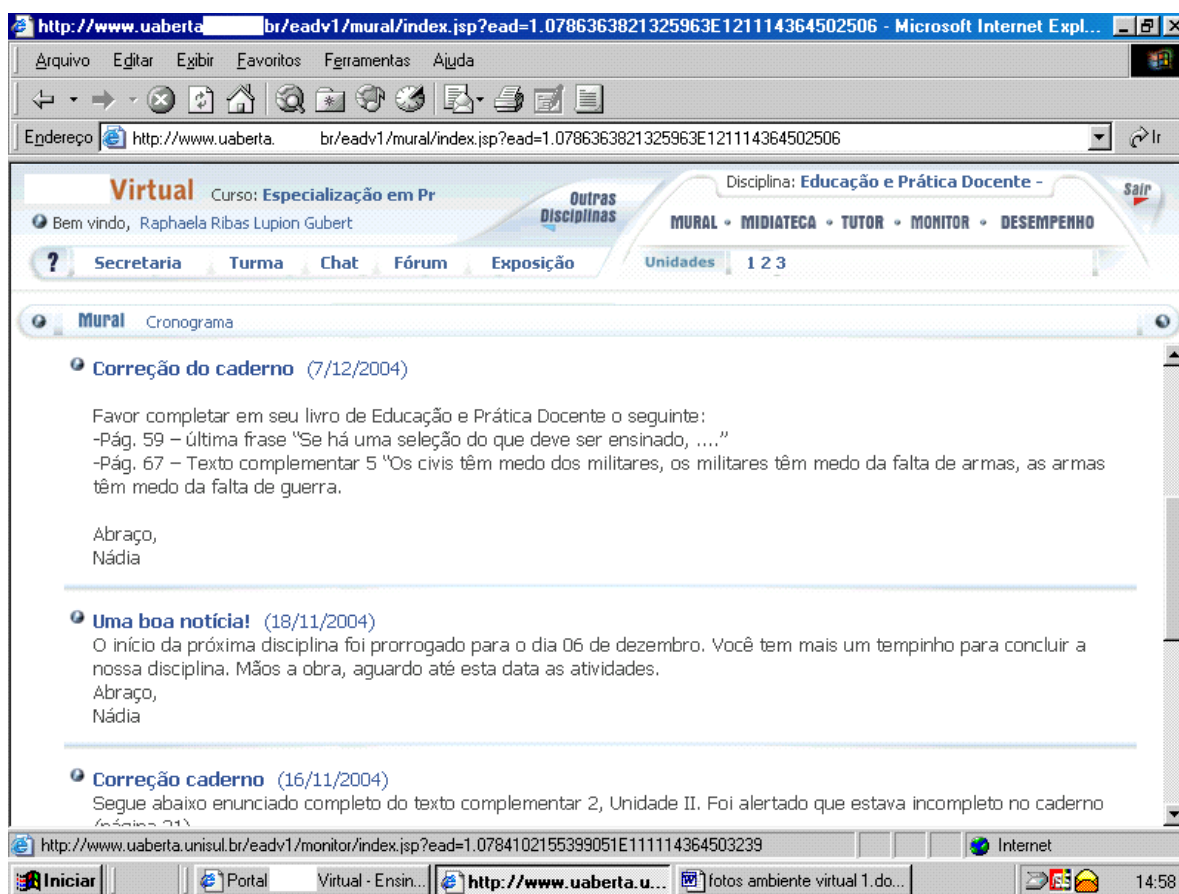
http://www.uaberta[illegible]br/eadv1/mural/index.jsp?ead=1.0786363821325963E121114364502506 - Microsoft Internet Expl...

Arquivo Editar Exibir Favoritos Ferramentas Ajuda

Endereço http://www.uaberta. br/eadv1/mural/index.jsp?ead=1.0786363821325963E121114364502506 Ir

Virtual Curso: Especialização em Pr

Outras Disciplinas

Disciplina: Educação e Prática Docente -

Sair

Bem vindo, Raphaela Ribas Lupion Gubert

MURAL • MIDIATECA • TUTOR • MONITOR • DESEMPENHO

? Secretaria Turma Chat Fórum Exposição

Unidades 1 2 3

Mural Cronograma

Correção do caderno (7/12/2004)

Favor completar em seu livro de Educação e Prática Docente o seguinte:
-Pág. 59 – última frase "Se há uma seleção do que deve ser ensinado, ...."
-Pág. 67 – Texto complementar 5 "Os civis têm medo dos militares, os militares têm medo da falta de armas, as armas têm medo da falta de guerra.

Abraço,
Nádia

Uma boa notícia! (18/11/2004)
O início da próxima disciplina foi prorrogado para o dia 06 de dezembro. Você tem mais um tempinho para concluir a nossa disciplina. Mãos a obra, aguardo até esta data as atividades.
Abraço,
Nádia

Correção caderno (16/11/2004)
Segue abaixo enunciado completo do texto complementar 2, Unidade II. Foi alertado que estava incompleto no caderno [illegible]

http://www.uaberta.unisul.br/eadv1/monitor/index.jsp?ead=1.0784102155399051E111114364503239

Internet

Iniciar Portal Virtual - Ensin... http://www.uaberta.u... fotos ambiente virtual 1.do... 14:58